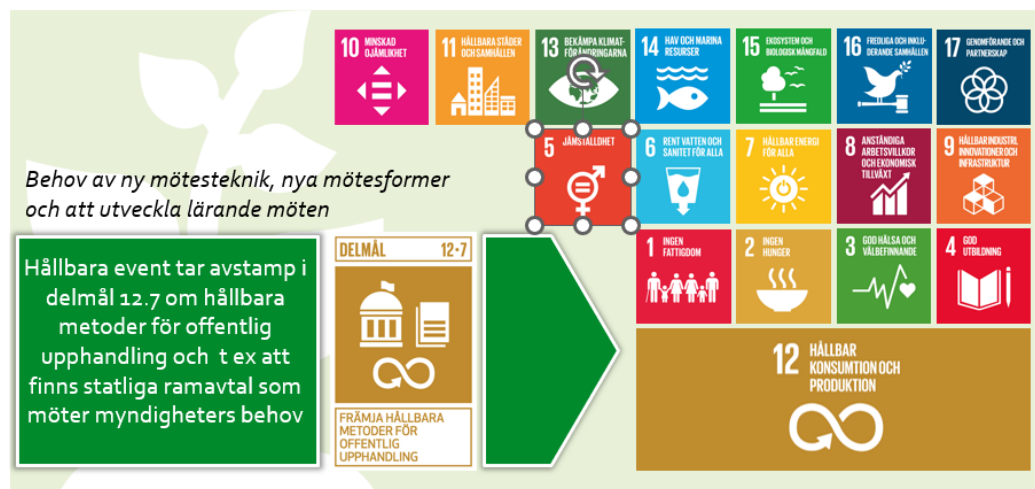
10 MINSKAD OJÄMLIKHET

11 HÅLLBARA STÄDER OCH SAMHÄLLEN

13 BEKÄMPA KLIMATFÖRÄNDRINGARNA

14 HAV OCH MARINA RESURSER

15 EKOSYSTEM OCH BIOLOGISK MÅNGFALD

16 FREDLIGA OCH INKLUDERANDE SAMHÄLLEN

17 GENOMFÖRANDE OCH PARTNERSKAP

5 JÄMSTÄLLDHET

6 RENT VATTEN OCH SANITET FÖR ALLA

7 HÅLLBAR ENERGI FÖR ALLA

8 ANSTÄNDIGA ARBETSVILLKOR OCH EKONOMISK TILLVÄXT

9 HÅLLBAR INDUSTRI, INNOVATIONER OCH INFRASTRUKTUR

Behov av ny mötesteknik, nya mötesformer och att utveckla lärande möten

1 INGEN FATTIGDOM

2 INGEN HUNGER

3 GOD HÄLSA OCH VÄLBEFINNANDE

4 GOD UTBILDNING

Hållbara event tar avstamp i delmål 12.7 om hållbara metoder för offentlig upphandling och t ex att finns statliga ramavtal som möter myndigheters behov

DELMÅL 12·7

FRÄMJA HÅLLBARA METODER FÖR OFFENTLIG UPPHANDLING

12 HÅLLBAR KONSUMTION OCH PRODUKTION